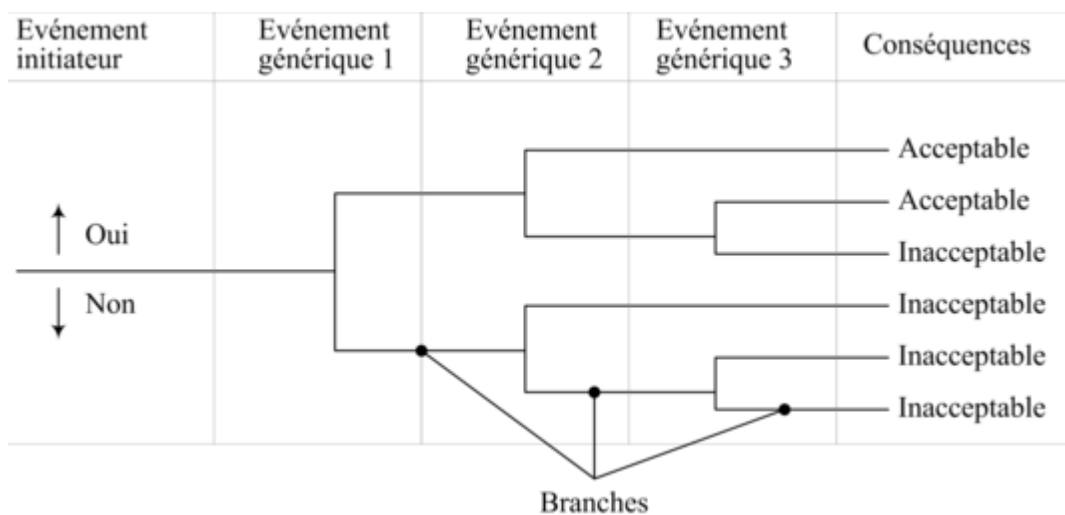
| Evénement initiateur | Evénement générique 1 | Evénement générique 2 | Evénement générique 3 | Conséquences |
|---|---|---|---|---|

Acceptable

Acceptable

Inacceptable

Inacceptable

Inacceptable

Inacceptable

Oui

Non

Branches